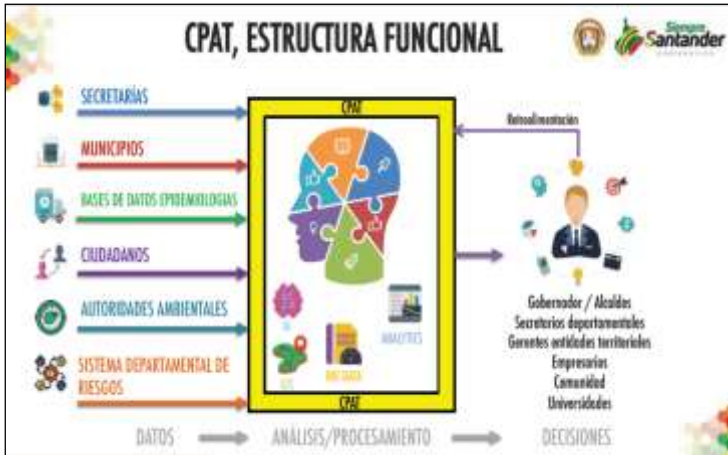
CPAT, ESTRUCTURA FUNCIONAL

Siempre Santander

SECRETARÍAS

MUNICIPIOS

BASES DE DATOS EPIDEMIOLOGIAS

CIUDADANOS

AUTORIDADES AMBIENTALES

SISTEMA DEPARTAMENTAL DE RIESGOS

CPAT

ANALYTICS

SIG

BIG DATA

CPAT

Retroalimentacion

Gobernador / Alcaldes
Secretarios departamentales
Gerentes entidades territoriales
Empresarios
Comunidad
Universidades

DATOS

ANÁLISIS/PROCESAMIENTO

DECISIONES